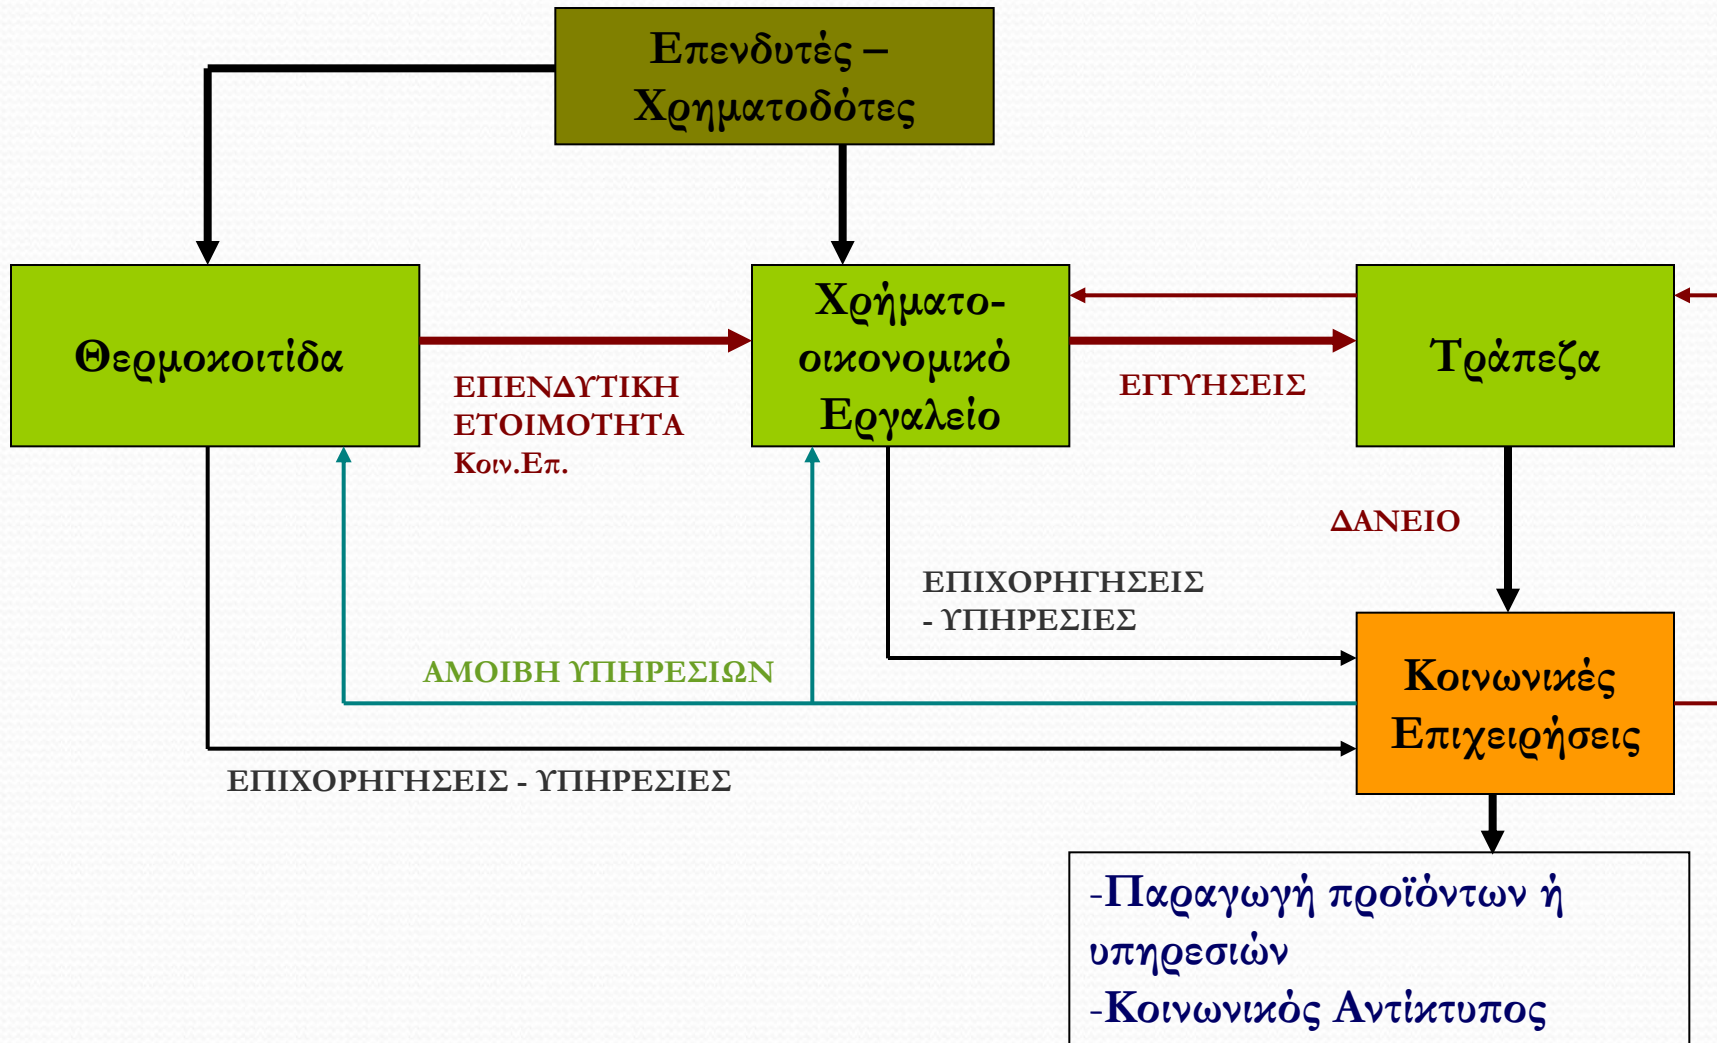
Επενδυτές – Χρηματοδότες

Θερμοκοιτίδα

ΕΠΕΝΔΥΤΙΚΗ ΕΤΟΙΜΟΤΗΤΑ Κοιν.Επ.

Χρήματο-οικονομικό Εργαλείο

ΕΓΓΥΗΣΕΙΣ

Τράπεζα

ΔΑΝΕΙΟ

ΕΠΙΧΟΡΗΓΗΣΕΙΣ - ΥΠΗΡΕΣΙΕΣ

ΑΜΟΙΒΗ ΥΠΗΡΕΣΙΩΝ

Κοινωνικές Επιχειρήσεις

ΕΠΙΧΟΡΗΓΗΣΕΙΣ - ΥΠΗΡΕΣΙΕΣ

-Παραγωγή προϊόντων ή υπηρεσιών
-Κοινωνικός Αντίκτυπος